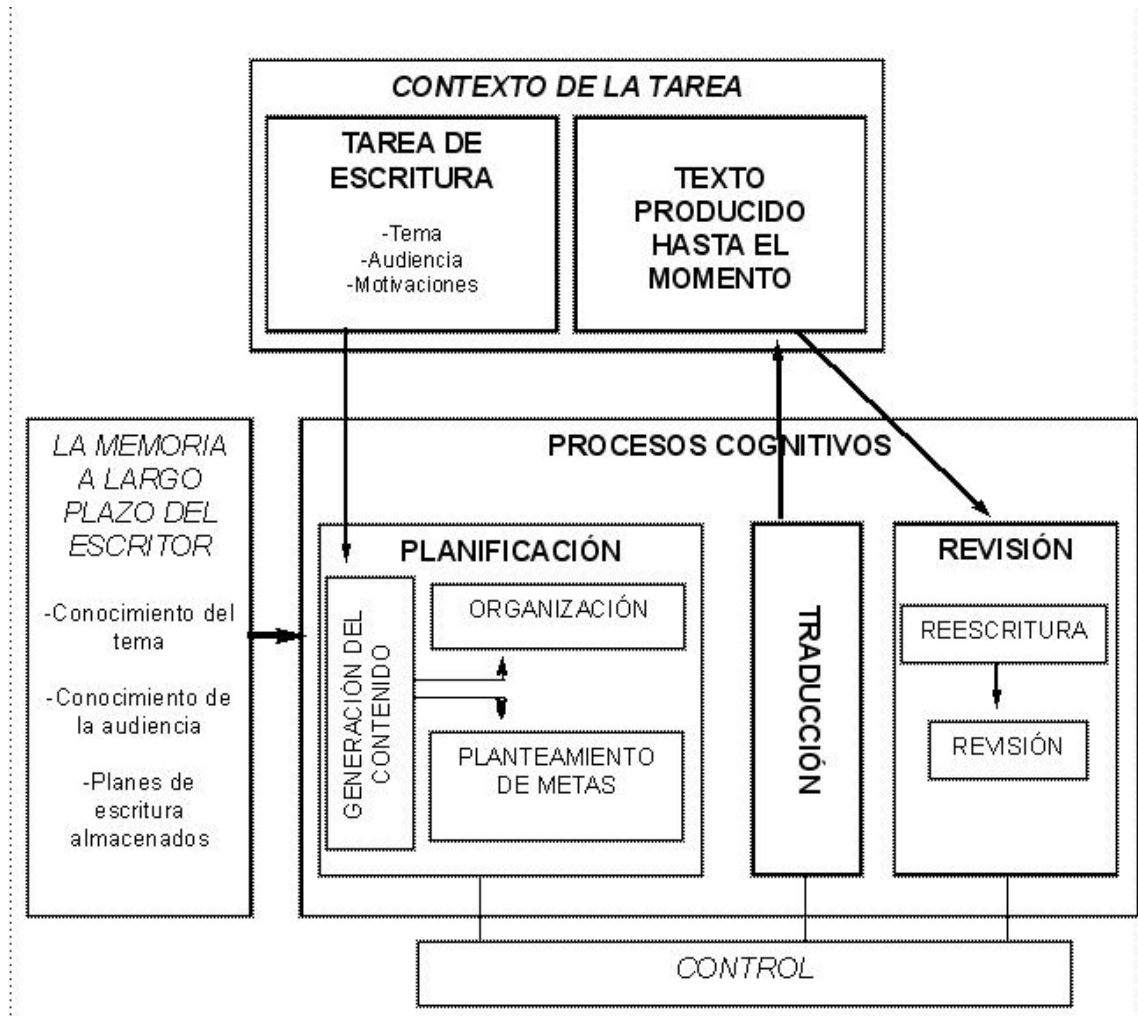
CONTEXTO DE LA TAREA

TAREA DE ESCRITURA

-Tema
-Audiencia
-Motivaciones

TEXTO PRODUCIDO HASTA EL MOMENTO

LA MEMORIA A LARGO PLAZO DEL ESCRITOR

-Conocimiento del tema

-Conocimiento de la audiencia

-Planes de escritura almacenados

PROCESOS COGNITIVOS

PLANIFICACIÓN

GENERACIÓN DEL CONTENIDO

ORGANIZACIÓN

PLANTEAMIENTO DE METAS

TRADUCCIÓN

REVISIÓN

REESCRITURA

REVISIÓN

CONTROL